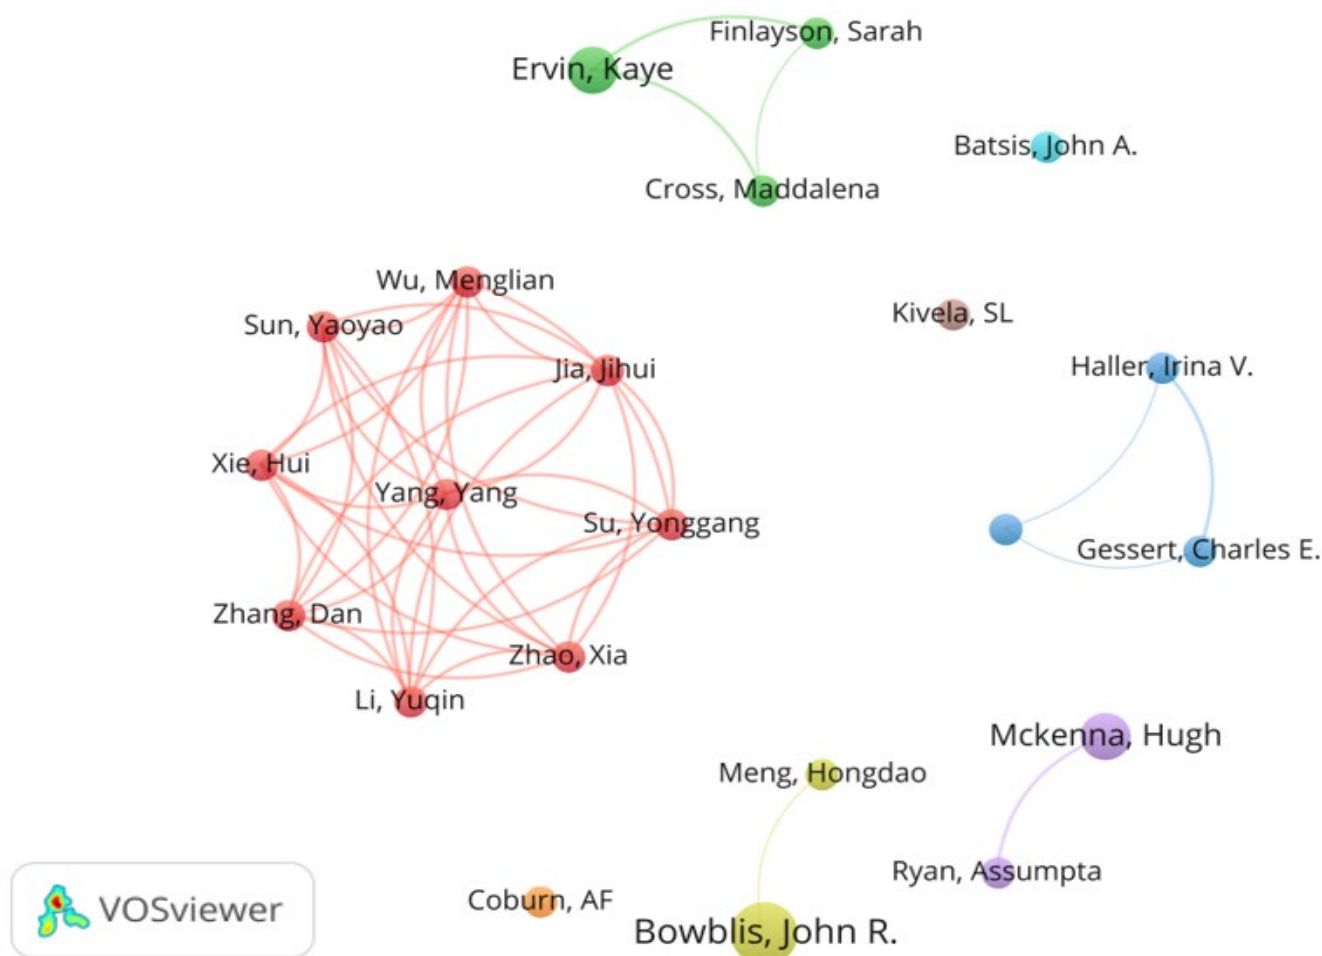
Finlayson, Sarah
Ervin, Kaye
Batsis, John A.
Cross, Maddalena
Wu, Menglian
Sun, Yaoyao
Kivela, SL
Jia, Jihui
Haller, Irina V.
Xie, Hui
Yang, Yang
Su, Yonggang
Gessert, Charles E.
Zhang, Dan
Zhao, Xia
Li, Yuqin
Mckenna, Hugh
Meng, Hongdao
Ryan, Assumpta
Coburn, AF
Bowblis, John R.
VOSviewer